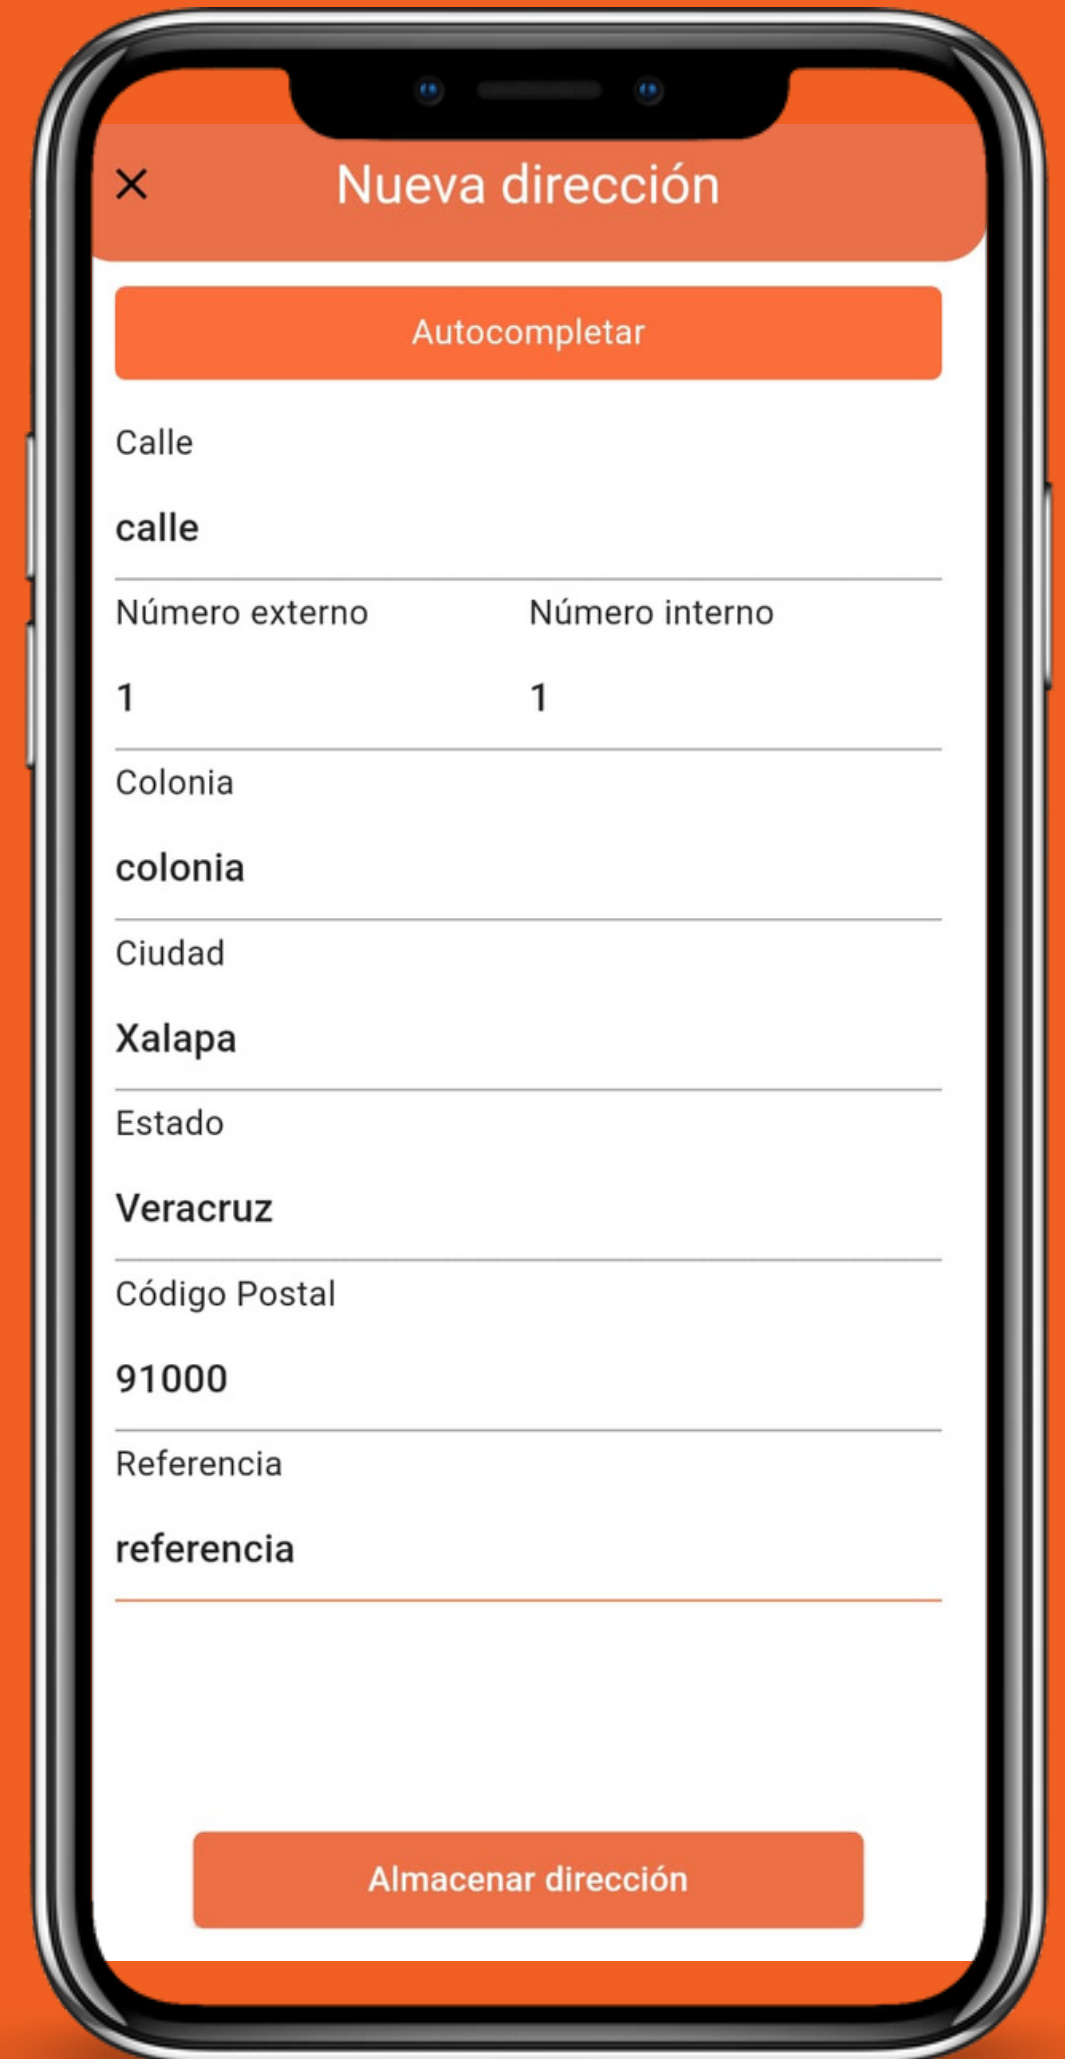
× Nueva dirección

Autocompletar

Calle

calle

Número externo

1

Número interno

1

Colonia

colonia

Ciudad

Xalapa

Estado

Veracruz

Código Postal

91000

Referencia

referencia

Almacenar dirección